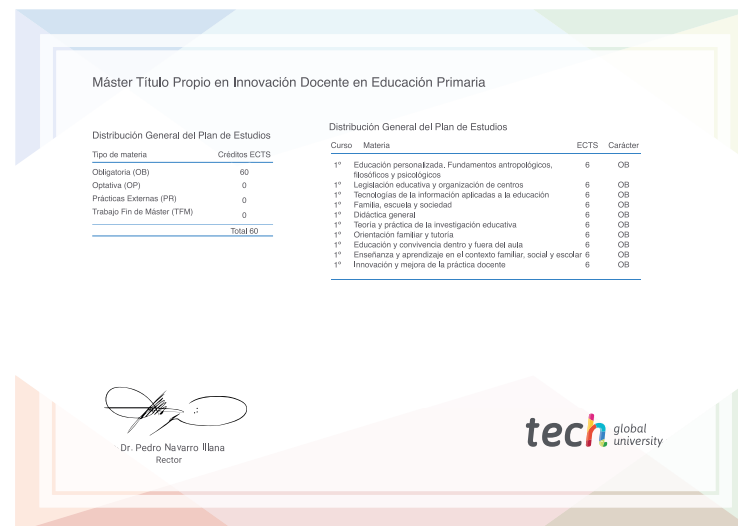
Máster Título Propio en Innovación Docente en Educación Primaria

Distribución General del Plan de Estudios

| Tipo de materia | Créditos ECTS |
|---|---|
| Obligatoria (OB) | 60 |
| Optativa (OP) | 0 |
| Prácticas Externas (PR) | 0 |
| Trabajo Fin de Máster (TFM) | 0 |
| | Total 60 |

Distribución General del Plan de Estudios

| Curso | Materia | ECTS | Carácter |
|---|---|---|---|
| 1º | Educación personalizada. Fundamentos antropológicos, filosóficos y psicológicos | 6 | OB |
| 1º | Legislación educativa y organización de centros | 6 | OB |
| 1º | Tecnologías de la información aplicadas a la educación | 6 | OB |
| 1º | Familia, escuela y sociedad | 6 | OB |
| 1º | Didáctica general | 6 | OB |
| 1º | Teoría y práctica de la investigación educativa | 6 | OB |
| 1º | Orientación familiar y tutoría | 6 | OB |
| 1º | Educación y convivencia dentro y fuera del aula | 6 | OB |
| 1º | Enseñanza y aprendizaje en el contexto familiar, social y escolar | 6 | OB |
| 1º | Innovación y mejora de la práctica docente | 6 | OB |

Dr. Pedro Navarro Illana
Rector

tech global university